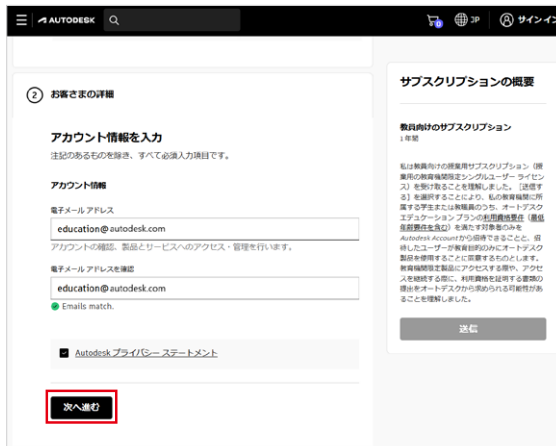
AUTODESK

JP　サインイ

② お客さまの詳細

アカウント情報を入力

注記のあるものを除き、すべて必須入力項目です。

アカウント情報

電子メール アドレス

education@autodesk.com

アカウントの確認、製品とリソースへのアクセス・管理を行います。

電子メール アドレスを確認

education@autodesk.com

Emails match.

Autodesk プライバシー ステートメント

次へ進む

サブスクリプションの概要

教員向けのサブスクリプション

1年間

私は教員向けの授業用サブスクリプション（授業用の教育機関限定シングルユーザー ライセンス）を受け取ることを理解しました。［送信する］を選択することにより、私の教育機関に所属する学生または教職員のうち、オートデスク エデュケーション プランの利用資格要件（最低在籍要件を含む）を満たす対象者のみを Autodesk Account から招待できること、招待したユーザーが教育目的のみにオートデスク製品を使用することに同意するものとします。教育機関指定製品にアクセスする限り、アクセスを継続する際に、利用資格を証明する書類の提出をオートデスクから求められる可能性があることを理解しました。

送信